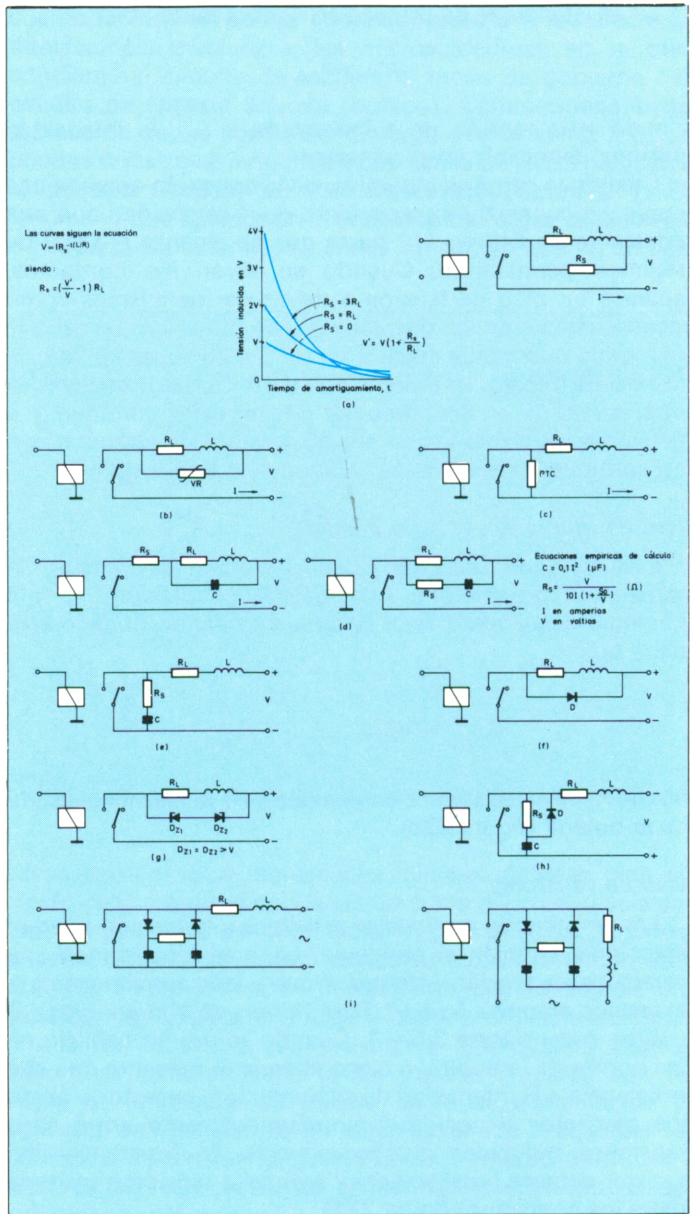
Las curvas siguen la ecuación
$V = (R_s^{-t(L/R)}$

siendo:
$R_s = (\frac{V'}{V} - 1) R_L$

4V
3V
2V
V
0
Tensión inducida en V
$R_S = 3R_L$
$R_S = R_L$
$R_S = 0$
$V' = V(1 + \frac{R_S}{R_L})$
Tiempo de amortiguamiento, t
(a)

$R_L$ L +
$R_S$ V
I —

$R_L$ L +
VR V
I —
(b)

$R_L$ L +
PTC V
I —
(c)

$R_S$ $R_L$ L +
C V
I —

$R_L$ L +
$R_S$ C V
I —
(d)

Ecuaciones empíricas de cálculo:
$C = 0,1 I^2$ (μF)
$R_S = \frac{V}{10 I (1 + \frac{50}{V})}$ (Ω)
I en amperios
V en voltios

$R_L$ L +
$R_S$ V
C —
(e)

$R_L$ L +
D V
—
(f)

$R_L$ L +
$D_{Z1}$ $D_{Z2}$ V
—
(g) $D_{Z1} = D_{Z2} > V$

$R_L$ L —
$R_S$ D V
C +
(h)

$R_L$ L
~
(i)
$R_L$
L
~